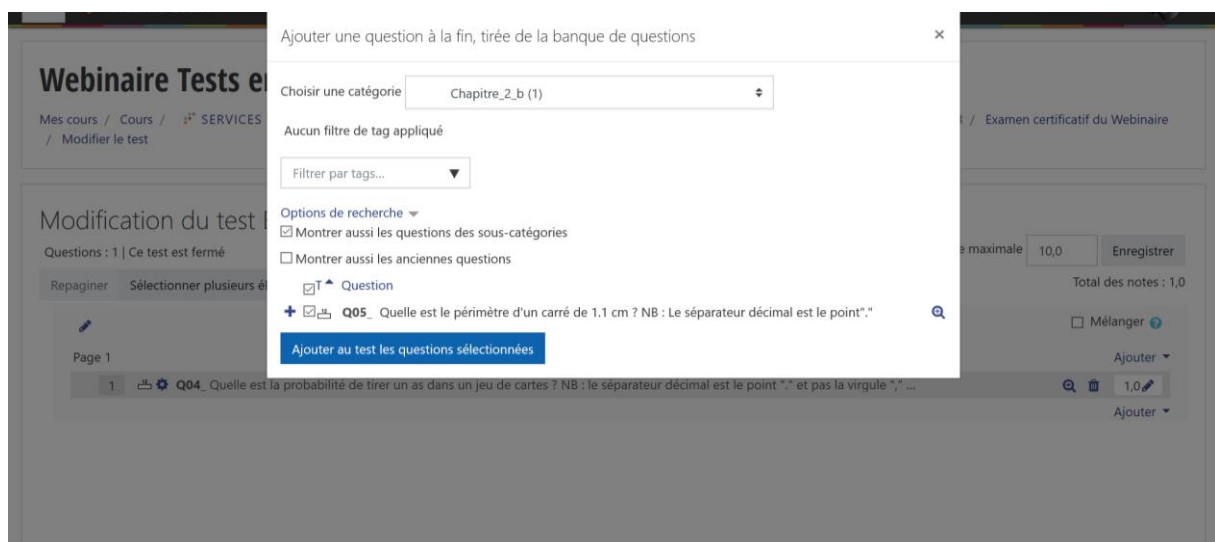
Webinaire Tests e

Mes cours / Cours / SERVICES

/ Modifier le test

/ Examen certificatif du Webinaire

Modification du test

Questions : 1 | Ce test est fermé

Repaginer Sélectionner plusieurs é

e maximale 10,0 Enregistrer

Total des notes : 1,0

Mélanger

Page 1

Ajouter ▾

1 Q04_ Quelle est la probabilité de tirer un as dans un jeu de cartes ? NB : le séparateur décimal est le point "." et pas la virgule "," ...

1,0

Ajouter ▾

Ajouter une question à la fin, tirée de la banque de questions ×

Choisir une catégorie Chapitre_2_b (1)

Aucun filtre de tag appliqué

Filtrer par tags...

Options de recherche

Montrer aussi les questions des sous-catégories

Montrer aussi les anciennes questions

T Question

Q05_ Quelle est le périmètre d'un carré de 1.1 cm ? NB : Le séparateur décimal est le point"."

Ajouter au test les questions sélectionnées